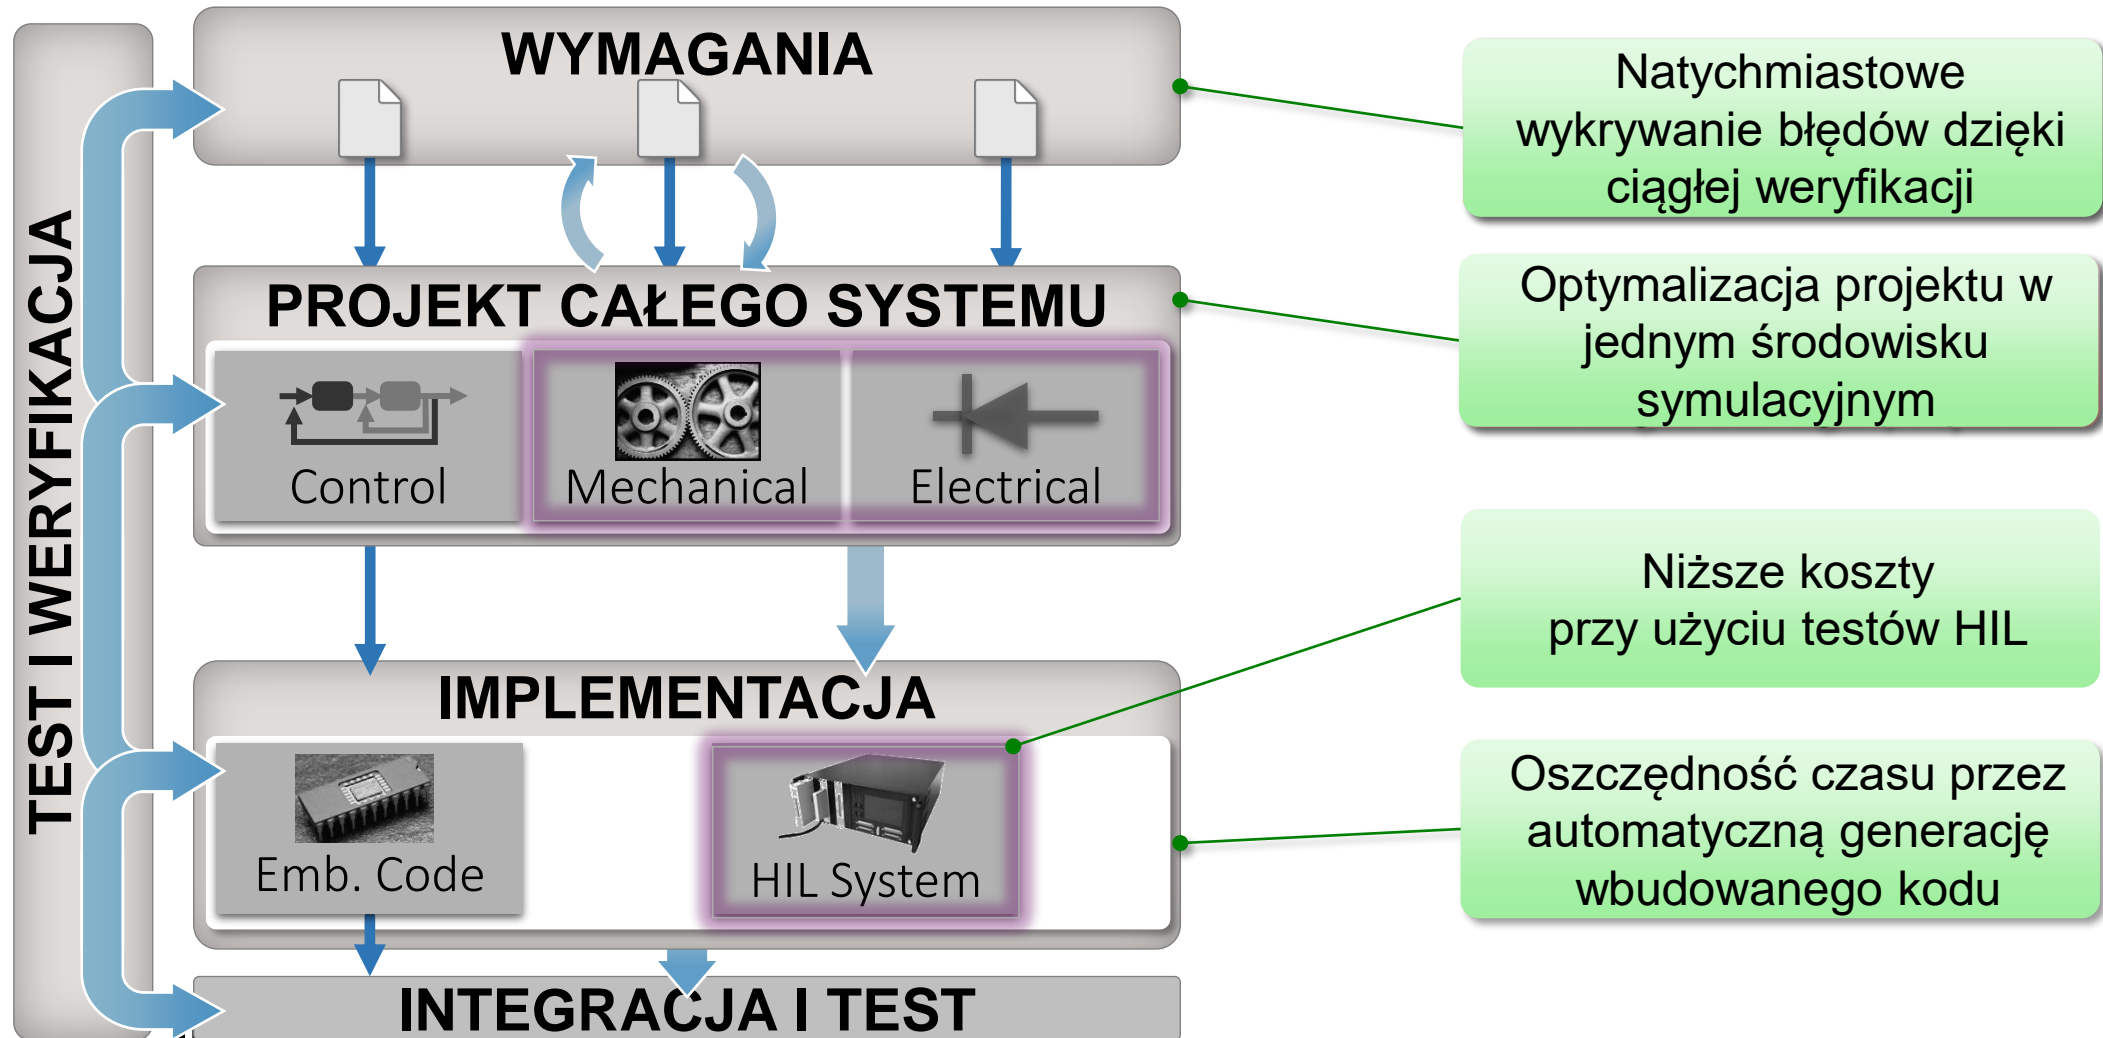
TEST I WERYFIKACJA

WYMAGANIA

PROJEKT CAŁEGO SYSTEMU

Control

Mechanical

Electrical

IMPLEMENTACJA

Emb. Code

HIL System

INTEGRACJA I TEST

Natychmiastowe wykrywanie błędów dzięki ciągłej weryfikacji

Optymalizacja projektu w jednym środowisku symulacyjnym

Niższe koszty przy użyciu testów HIL

Oszczędność czasu przez automatyczną generację wbudowanego kodu